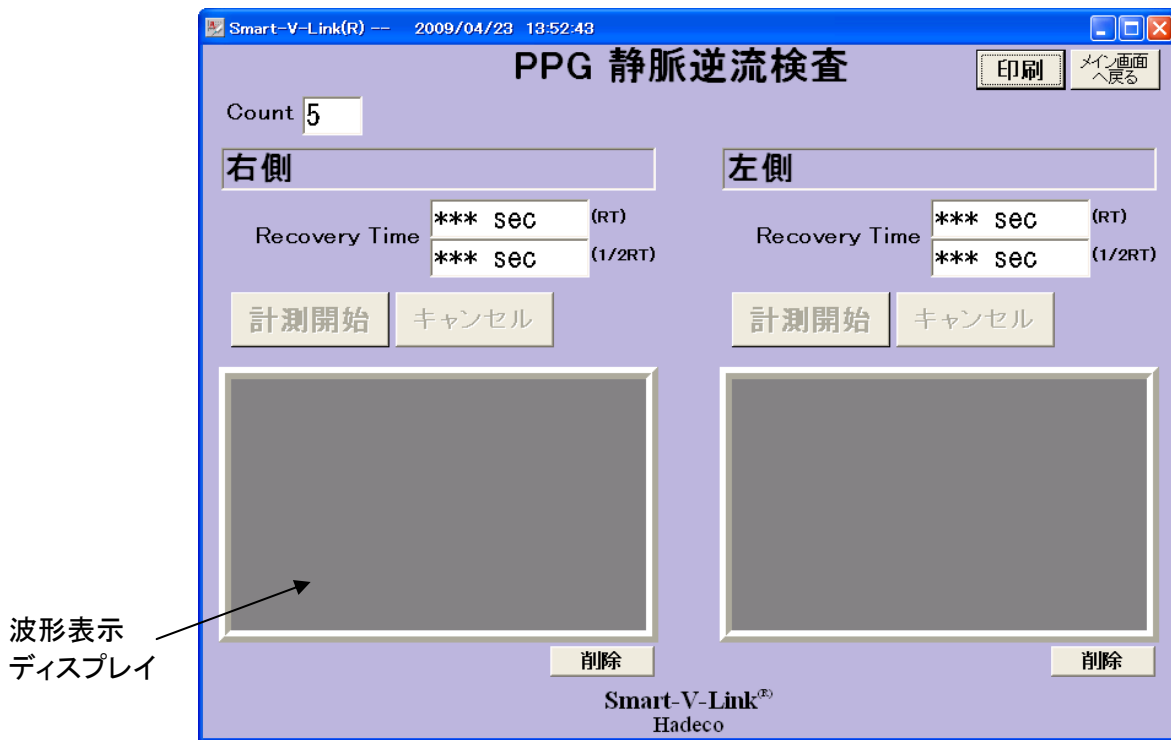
Smart-V-Link(R) -- 2009/04/23 13:52:43

PPG 静脈逆流検査

印刷

メイン画面へ戻る

Count 5

右側

Recovery Time *** sec (RT)
*** sec (1/2RT)

計測開始 キャンセル

削除

左側

Recovery Time *** sec (RT)
*** sec (1/2RT)

計測開始 キャンセル

削除

波形表示
ディスプレイ

Smart-V-Link®
Hadeco